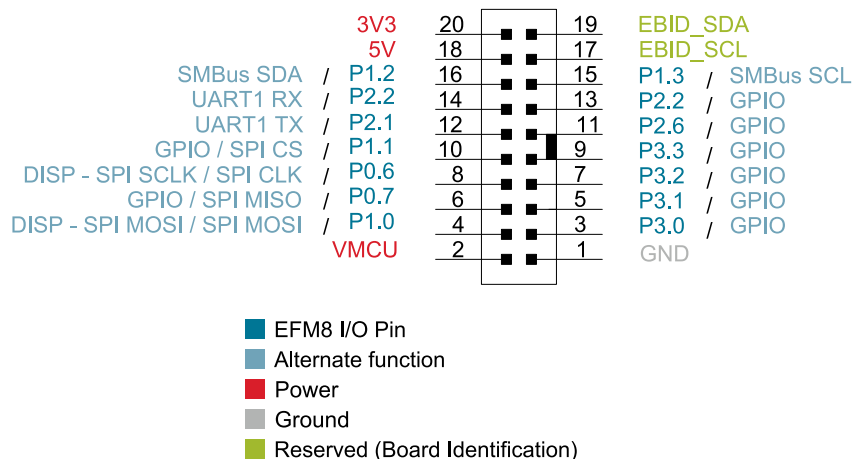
| Left | | Pin | Pin | | Right |
|---|---|---|---|---|---|
| 3V3 | | 20 | 19 | | EBID_SDA |
| 5V | | 18 | 17 | | EBID_SCL |
| SMBus SDA / | P1.2 | 16 | 15 | P1.3 | / SMBus SCL |
| UART1 RX / | P2.2 | 14 | 13 | P2.2 | / GPIO |
| UART1 TX / | P2.1 | 12 | 11 | P2.6 | / GPIO |
| GPIO / SPI CS / | P1.1 | 10 | 9 | P3.3 | / GPIO |
| DISP - SPI SCLK / SPI CLK / | P0.6 | 8 | 7 | P3.2 | / GPIO |
| GPIO / SPI MISO / | P0.7 | 6 | 5 | P3.1 | / GPIO |
| DISP - SPI MOSI / SPI MOSI / | P1.0 | 4 | 3 | P3.0 | / GPIO |
| VMCU | | 2 | 1 | | GND |

EFM8 I/O Pin
Alternate function
Power
Ground
Reserved (Board Identification)